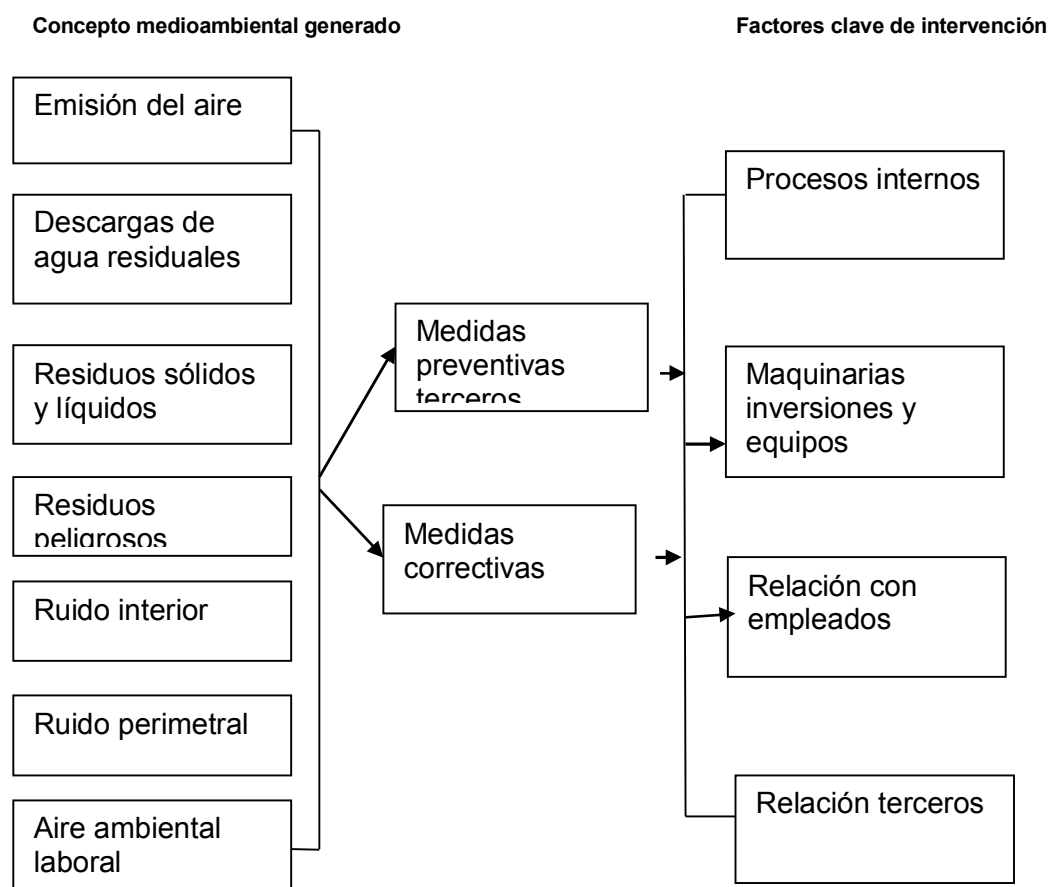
Concepto medioambiental generado

Factores clave de intervención

Emisión del aire

Descargas de agua residuales

Residuos sólidos y líquidos

Residuos peligrosos

Ruido interior

Ruido perimetral

Aire ambiental laboral

Medidas preventivas terceros

Medidas correctivas

Procesos internos

Maquinarias inversiones y equipos

Relación con empleados

Relación terceros